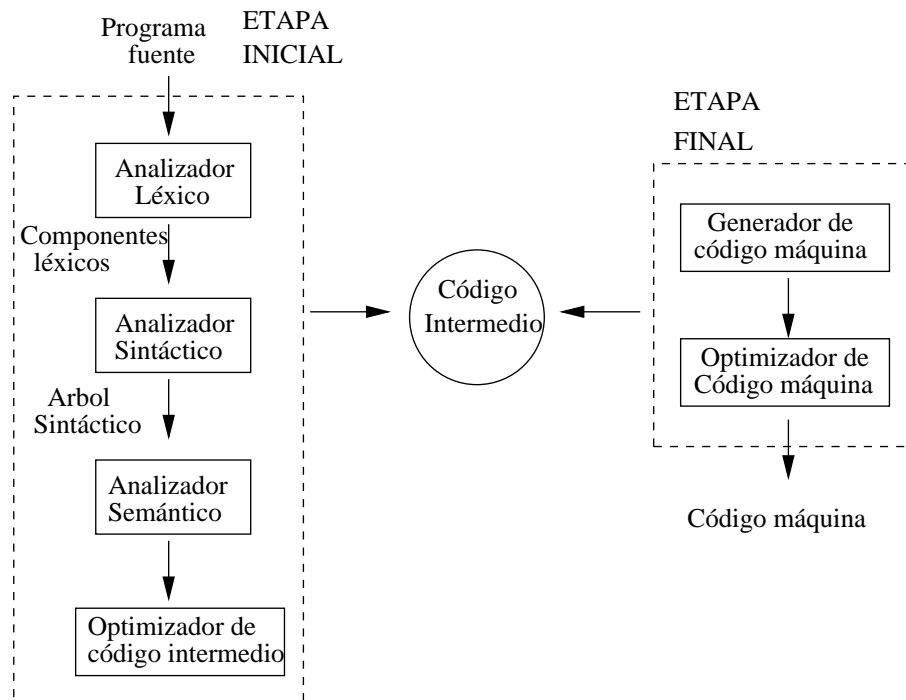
Programa fuente

ETAPA
INICIAL

Analizador Léxico

Componentes léxicos

Analizador Sintáctico

Arbol Sintáctico

Analizador Semántico

Optimizador de código intermedio

Código Intermedio

ETAPA
FINAL

Generador de código máquina

Optimizador de Código máquina

Código máquina